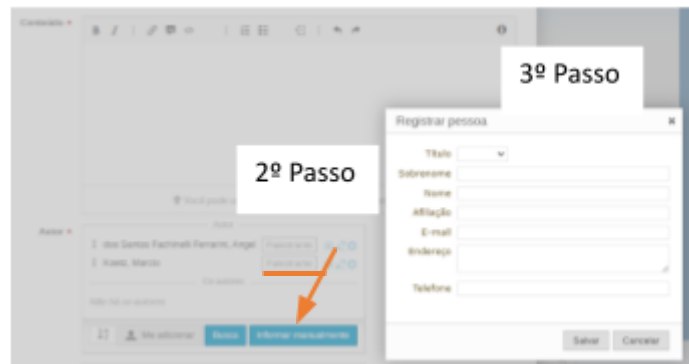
Conteúdo *

3º Passo

Registrar pessoa ×

2º Passo

Título
Sobrenome
Nome
Afiliação
E-mail
Endereço

Telefone

Autor *

1 dos Santos Fachinelli Ferrarini, Angel
2 Koetz, Marcio

Nada foi selecionado

Me adicionar Busca Informar manualmente

Salvar Cancelar